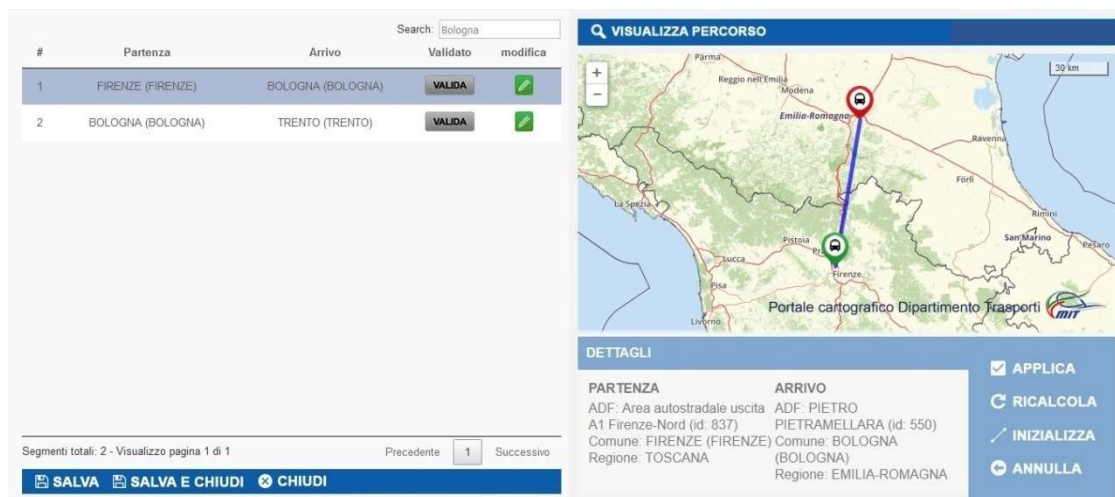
Search: Bologna

| # | Partenza | Arrivo | Validato | modifica |
|---|---|---|---|---|
| 1 | FIRENZE (FIRENZE) | BOLOGNA (BOLOGNA) | VALIDA | |
| 2 | BOLOGNA (BOLOGNA) | TRENTO (TRENTO) | VALIDA | |

Segmenti totali: 2 - Visualizzo pagina 1 di 1

Precedente 1 Successivo

SALVA SALVA E CHIUDI CHIUDI

VISUALIZZA PERCORSO

+
−
30 km
Parma
Reggio nell'Emilia
Modena
Emilia-Romagna
Ravenna
Forlì
La Spezia
Rimini
San Marino
Pesaro
Pistoia
Lucca
Firenze
Pisa
Livorno
Portale cartografico Dipartimento Trasporti
MIT

DETTAGLI

PARTENZA
ADF: Area autostradale uscita A1 Firenze-Nord (id: 837)
Comune: FIRENZE (FIRENZE)
Regione: TOSCANA

ARRIVO
ADF: PIETRO PIETRAMELLARA (id: 550)
Comune: BOLOGNA (BOLOGNA)
Regione: EMILIA-ROMAGNA

APPLICA
RICALCOLA
INIZIALIZZA
ANNULLA